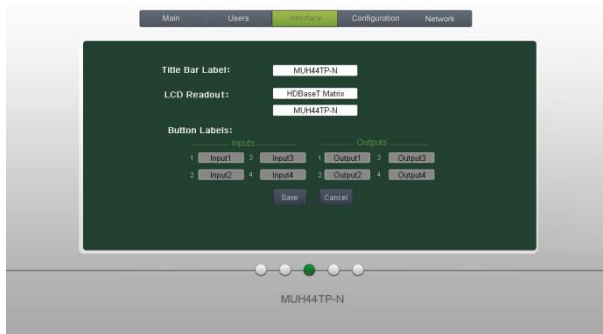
Main Users Interface Configuration Network

Title Bar Label: MUH44TP-N

LCD Readout: HDBaseT Matrix
MUH44TP-N

Button Labels:

Inputs
1 Input1 3 Input3
2 Input2 4 Input4

Outputs
1 Output1 3 Output3
2 Output2 4 Output4

Save Cancel

MUH44TP-N